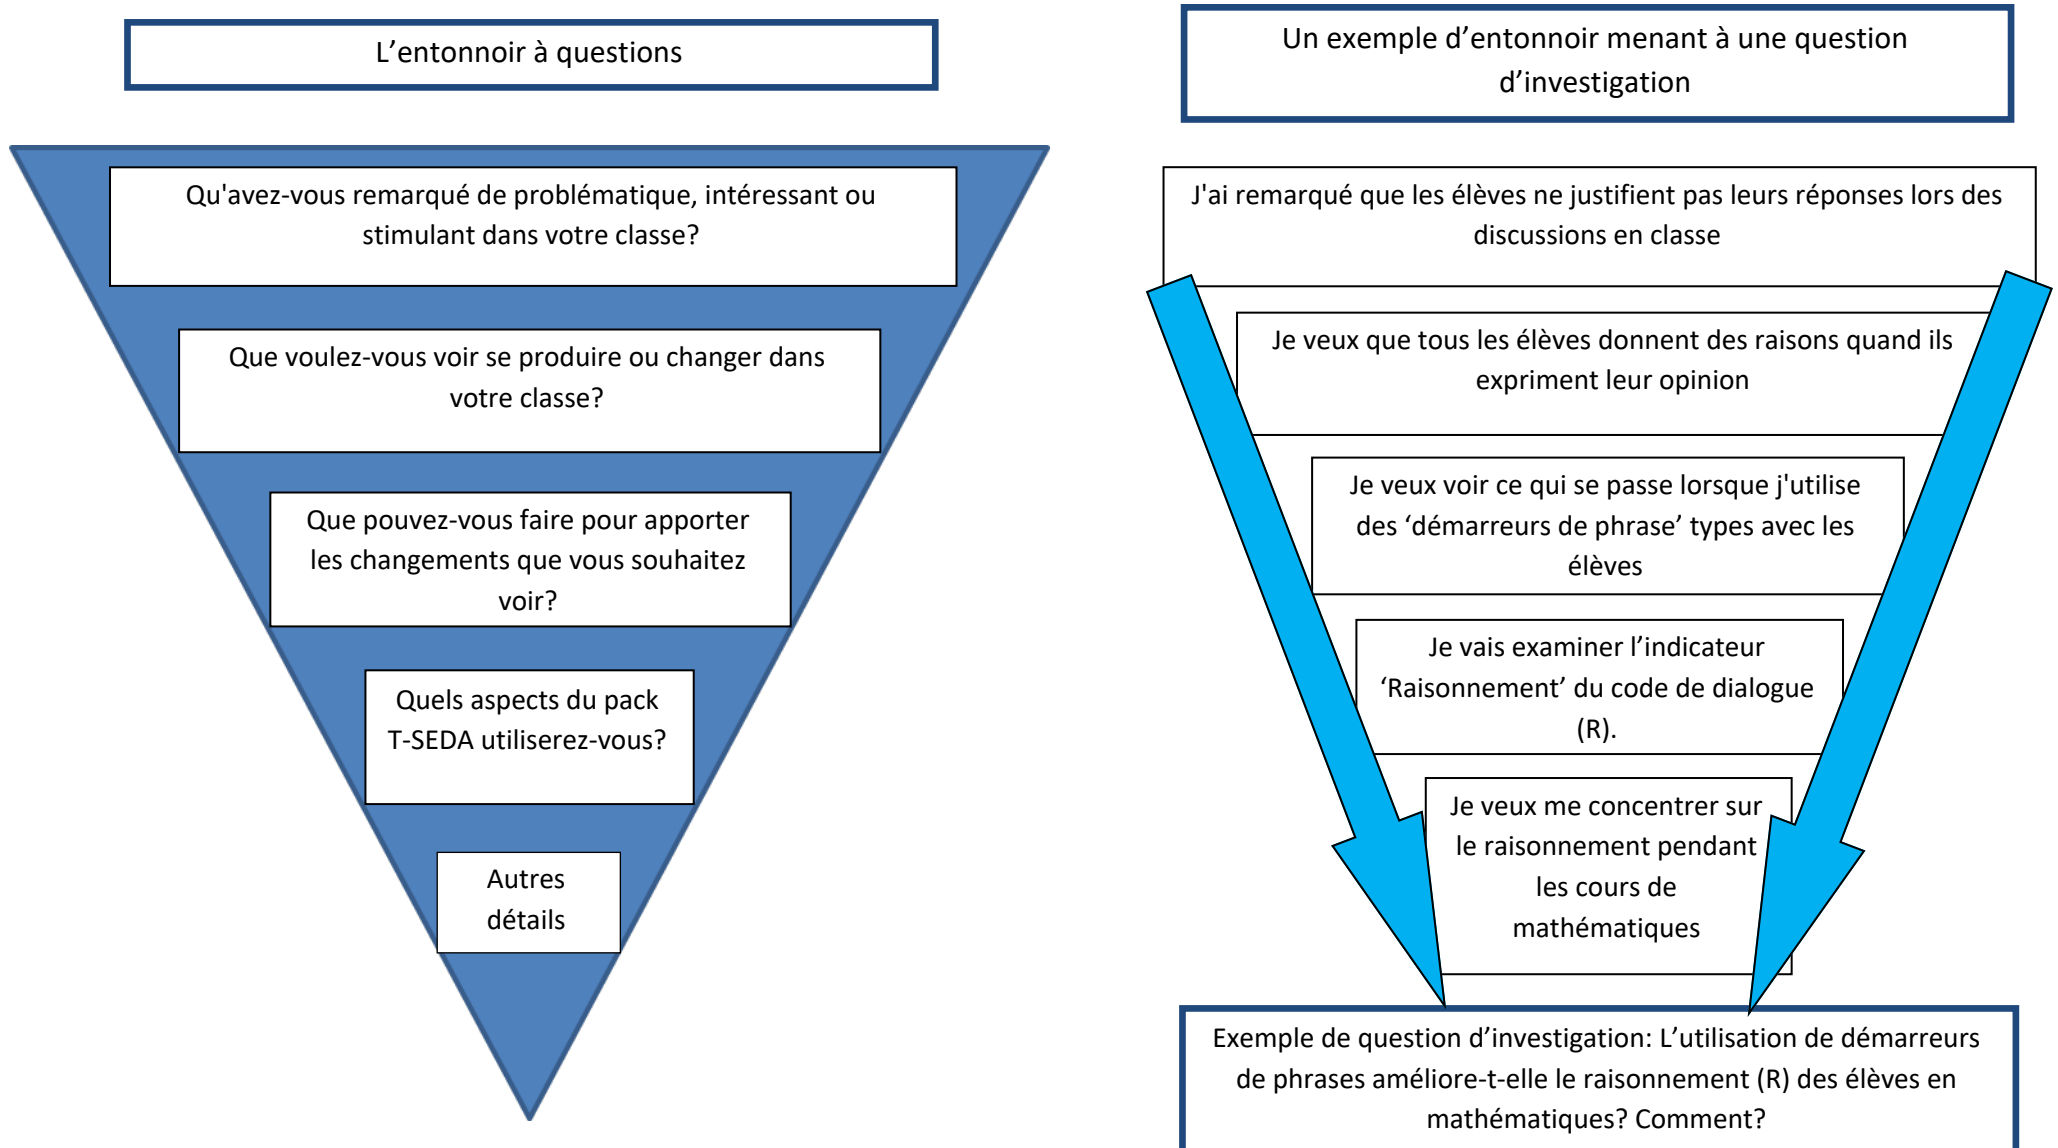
L’entonnoir à questions

Qu'avez-vous remarqué de problématique, intéressant ou stimulant dans votre classe?

Que voulez-vous voir se produire ou changer dans votre classe?

Que pouvez-vous faire pour apporter les changements que vous souhaitez voir?

Quels aspects du pack T-SEDA utiliserez-vous?

Autres détails

Un exemple d’entonnoir menant à une question d’investigation

J'ai remarqué que les élèves ne justifient pas leurs réponses lors des discussions en classe

Je veux que tous les élèves donnent des raisons quand ils expriment leur opinion

Je veux voir ce qui se passe lorsque j'utilise des ‘démarreurs de phrase’ types avec les élèves

Je vais examiner l’indicateur ‘Raisonnement’ du code de dialogue (R).

Je veux me concentrer sur le raisonnement pendant les cours de mathématiques

Exemple de question d’investigation: L’utilisation de démarreurs de phrases améliore-t-elle le raisonnement (R) des élèves en mathématiques? Comment?